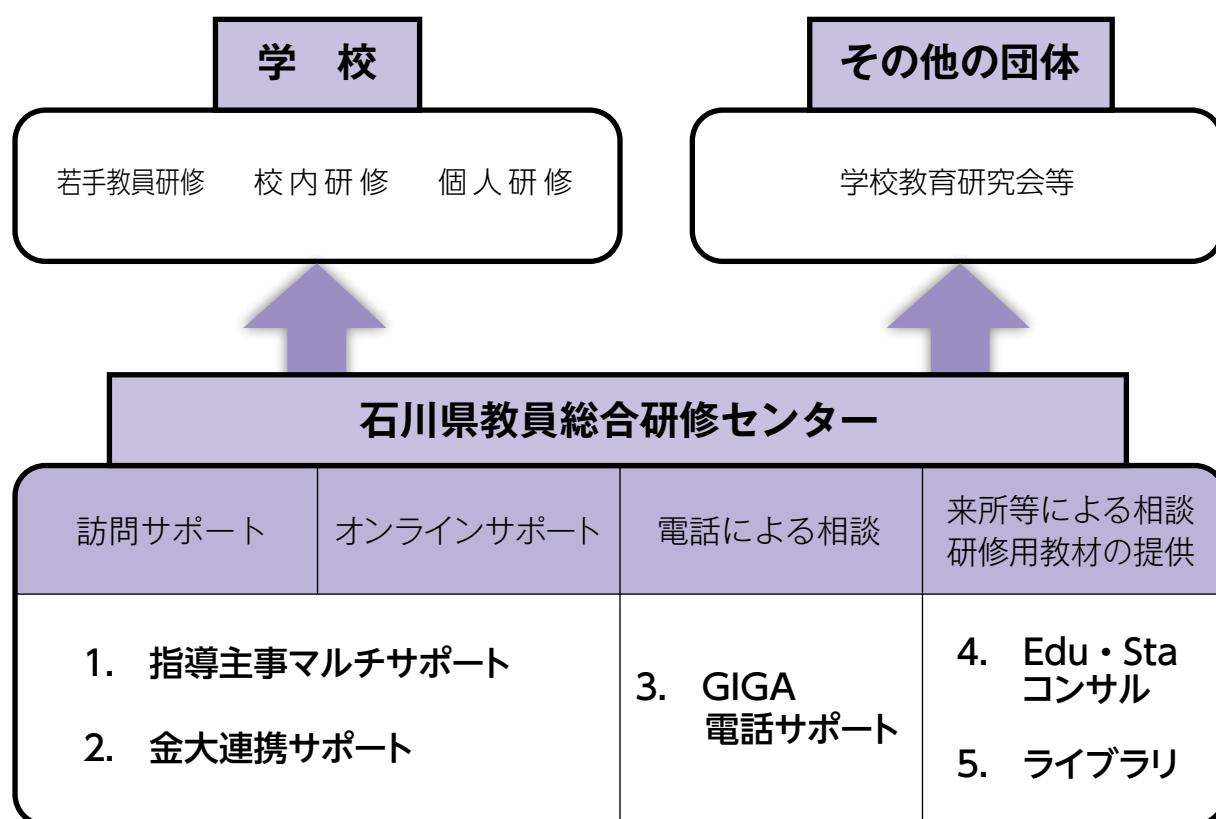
学　校

若手教員研修　校内研修　個人研修

その他の団体

学校教育研究会等

石川県教員総合研修センター

| 訪問サポート | オンラインサポート | 電話による相談 | 来所等による相談 研修用教材の提供 |
|---|---|---|---|
| 1. 指導主事マルチサポート 2. 金大連携サポート | | 3. GIGA 電話サポート | 4. Edu・Sta コンサル 5. ライブラリ |